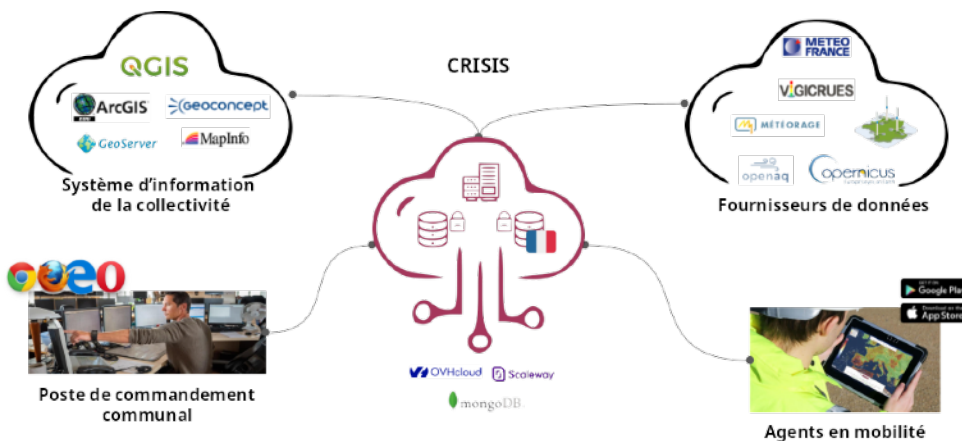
QGIS

ArcGIS

Geoconcept

GeoServer

MapInfo

Système d'information de la collectivité

CRISIS

METEO FRANCE

VIGICRUES

MÉTÉORAGE

openaq

opernicus

Fournisseurs de données

Poste de commandement communal

OVHcloud

Scaleway

mongoDB.

Google Play

App Store

Agents en mobilité